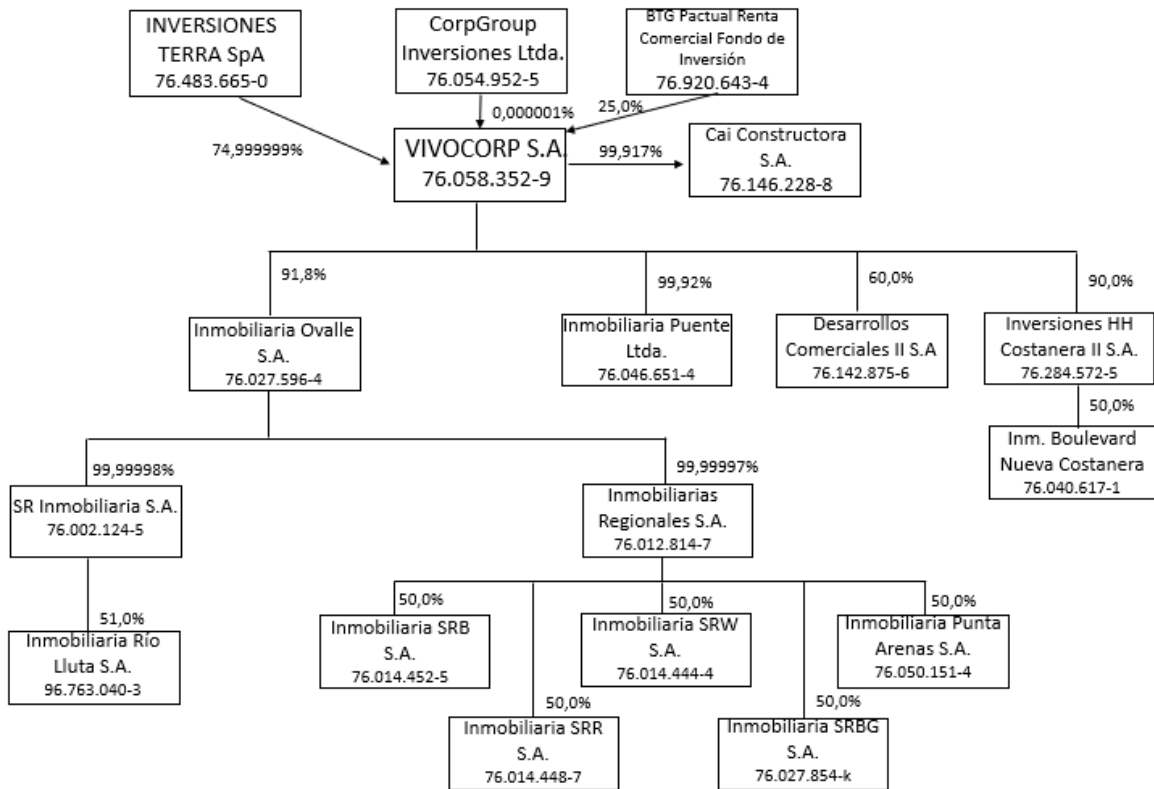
INVERSIONES TERRA SpA
76.483.665-0

CorpGroup Inversiones Ltda.
76.054.952-5

BTG Pactual Renta Comercial Fondo de Inversión
76.920.643-4

74,999999%

0,000001%

25,0%

VIVOCORP S.A.
76.058.352-9

99,917%

Cai Constructora S.A.
76.146.228-8

91,8%

99,92%

60,0%

90,0%

Inmobiliaria Ovalle S.A.
76.027.596-4

Inmobiliaria Puente Ltda.
76.046.651-4

Desarrollos Comerciales II S.A
76.142.875-6

Inversiones HH Costanera II S.A.
76.284.572-5

50,0%

Inm. Boulevard Nueva Costanera
76.040.617-1

99,99998%

99,99997%

SR Inmobiliaria S.A.
76.002.124-5

Inmobiliarias Regionales S.A.
76.012.814-7

51,0%

Inmobiliaria Río Lluta S.A.
96.763.040-3

50,0%

Inmobiliaria SRB S.A.
76.014.452-5

50,0%

Inmobiliaria SRW S.A.
76.014.444-4

50,0%

Inmobiliaria Punta Arenas S.A.
76.050.151-4

50,0%

Inmobiliaria SRR S.A.
76.014.448-7

50,0%

Inmobiliaria SRBG S.A.
76.027.854-k